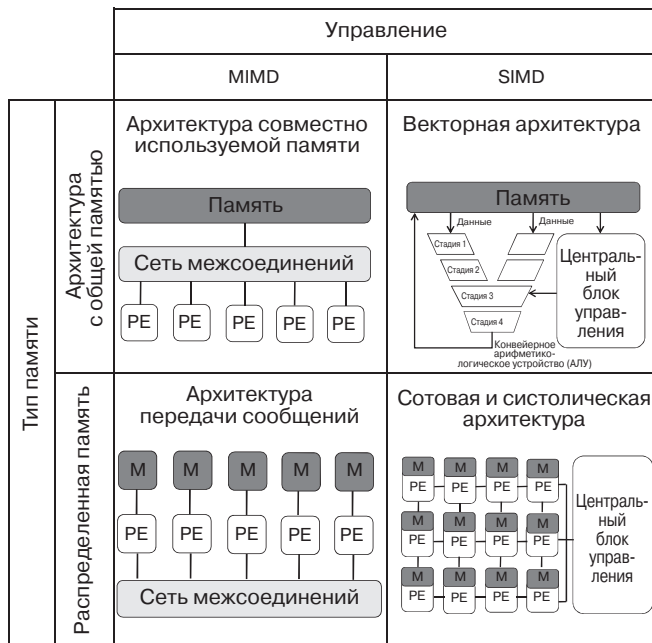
| | | Управление | |
|---|---|---|---|
| | | MIMD | SIMD |
| Тип памяти | Архитектура с общей памятью | Архитектура совместно используемой памяти<br>Память<br>Сеть межсоединений<br>PE PE PE PE PE | Векторная архитектура<br>Память<br>Данные Данные<br>Стадия 1<br>Стадия 2<br>Стадия 3<br>Стадия 4<br>Конвейерное арифметико-логическое устройство (АЛУ)<br>Центральный блок управления |
| | Распределенная память | Архитектура передачи сообщений<br>M M M M M<br>PE PE PE PE PE<br>Сеть межсоединений | Сотовая и систолическая архитектура<br>M M M M<br>PE PE PE PE<br>M M M M<br>PE PE PE PE<br>M M M M<br>PE PE PE PE<br>Центральный блок управления |